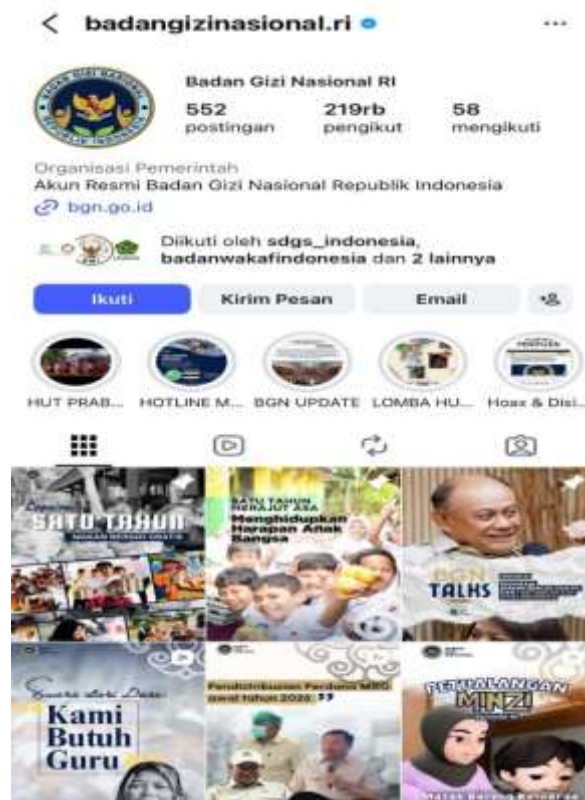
badangizinasional.ri

Badan Gizi Nasional RI

552 postingan
219rb pengikut
58 mengikuti

Organisasi Pemerintah
Akun Resmi Badan Gizi Nasional Republik Indonesia
bgn.go.id

Diikuti oleh sdgs_indonesia, badanwakafindonesia dan 2 lainnya

Ikuti
Kirim Pesan
Email

HUT PRAB...
HOTLINE M...
BGN UPDATE
LOMBA HU...
Hoax & Disi...

SATU TAHUN

SATU TAHUN MERAJUT ASA
Menghidupkan Harapan Anak Bangsa

BGN TALKS

Suara dari Desa
Kami Butuh Guru

Pendistribusian Perdana MBG awal tahun 2025

PETUALANGAN MINZI